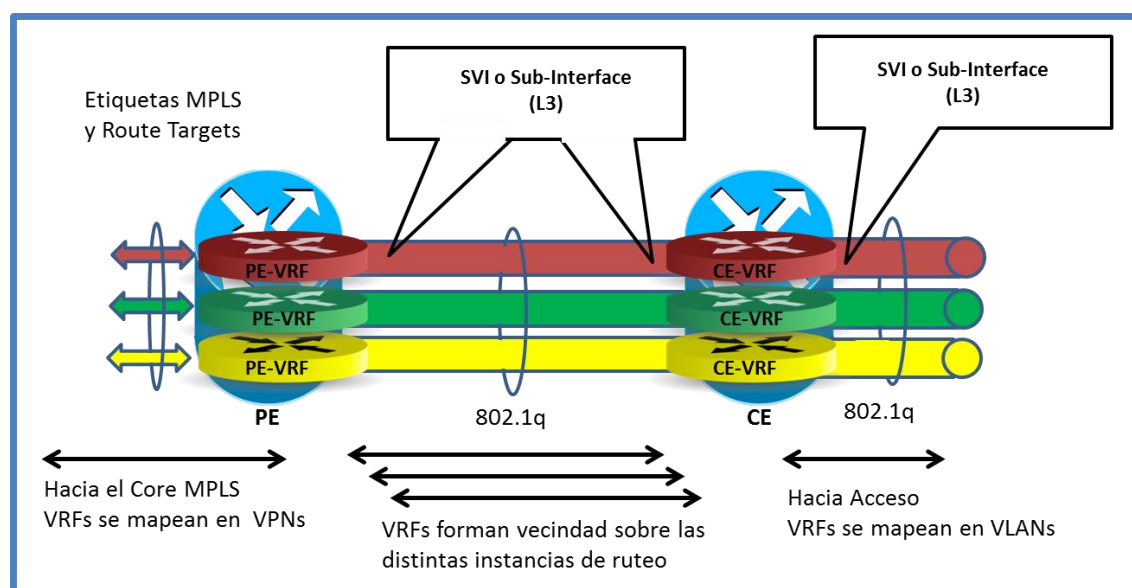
SVI o Sub-Interface
(L3)

SVI o Sub-Interface
(L3)

Etiquetas MPLS
y Route Targets

PE-VRF
PE-VRF
PE-VRF

CE-VRF
CE-VRF
CE-VRF

PE

802.1q

CE

802.1q

Hacia el Core MPLS
VRFs se mapean en VPNs

VRFs forman vecindad sobre las distintas instancias de ruteo

Hacia Acceso
VRFs se mapean en VLANs